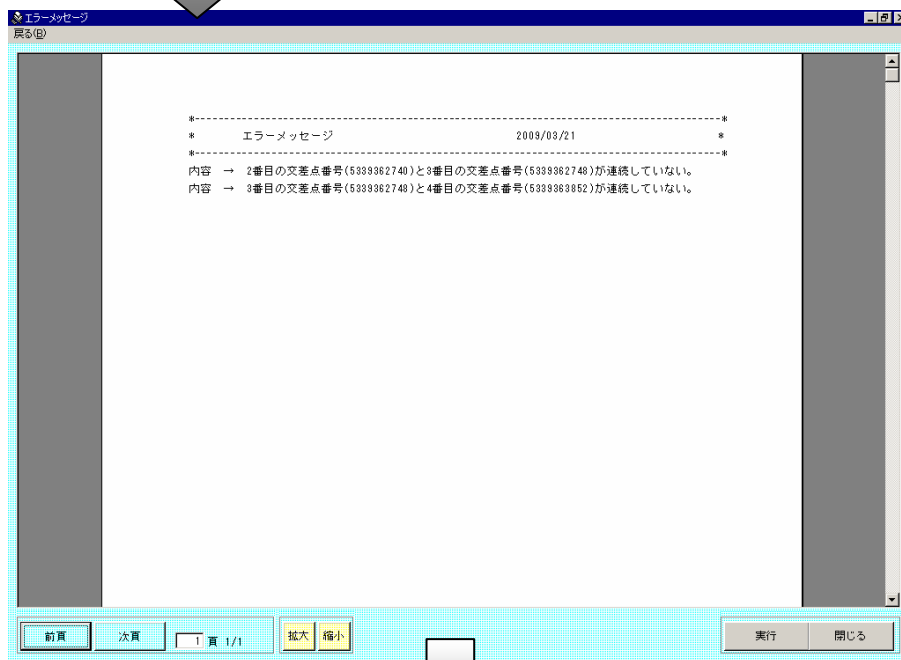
エラーメッセージ
戻る(B)

*----------------------------------------------------------------------------*
*　　エラーメッセージ　　　　　　　　　2009/03/21　　　　　　　　*
*----------------------------------------------------------------------------*
内容　→　2番目の交差点番号(5339362740)と3番目の交差点番号(5339362748)が連続していない。
内容　→　3番目の交差点番号(5339362748)と4番目の交差点番号(5339363852)が連続していない。

前頁　次頁　1 頁 1/1　拡大　縮小　実行　閉じる